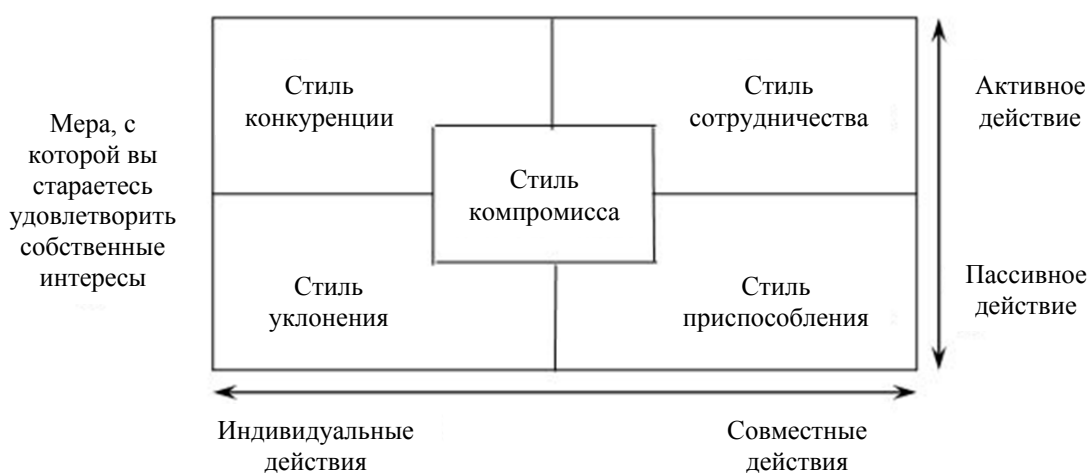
Мера, с которой вы стараетесь удовлетворить собственные интересы

Стиль конкуренции

Стиль сотрудничества

Активное действие

Стиль компромисса

Стиль уклонения

Стиль приспособления

Пассивное действие

Индивидуальные действия

Совместные действия